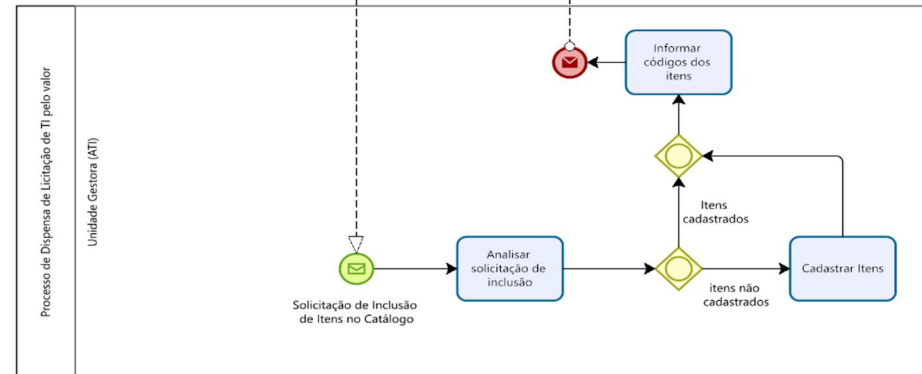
Processo de Dispensa de Licitação de TI pelo valor

Unidade Gestora (ATI)

Informar códigos dos itens

Itens cadastrados

Solicitação de Inclusão de Itens no Catálogo

Analisar solicitação de inclusão

itens não cadastrados

Cadastrar Itens